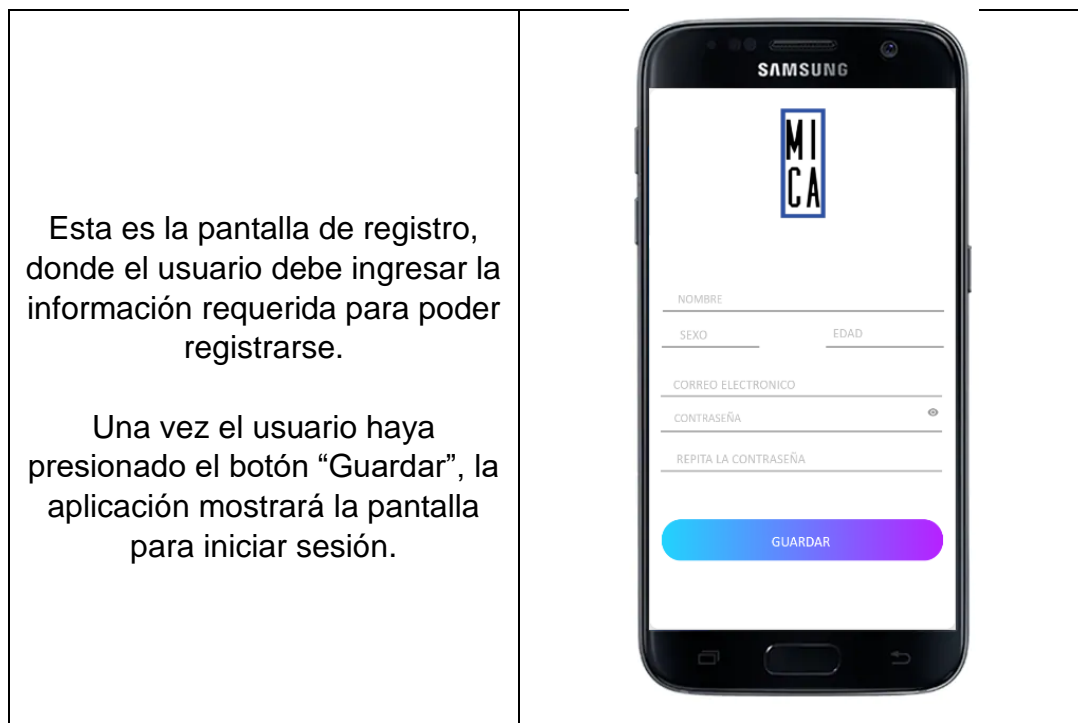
| Esta es la pantalla de registro, donde el usuario debe ingresar la información requerida para poder registrarse.<br><br>Una vez el usuario haya presionado el botón "Guardar", la aplicación mostrará la pantalla para iniciar sesión. | SAMSUNG<br><br>MI<br>CA<br><br>NOMBRE<br><br>SEXO<br><br>EDAD<br><br>CORREO ELECTRONICO<br><br>CONTRASEÑA<br><br>REPITA LA CONTRASEÑA<br><br>GUARDAR |
|---|---|